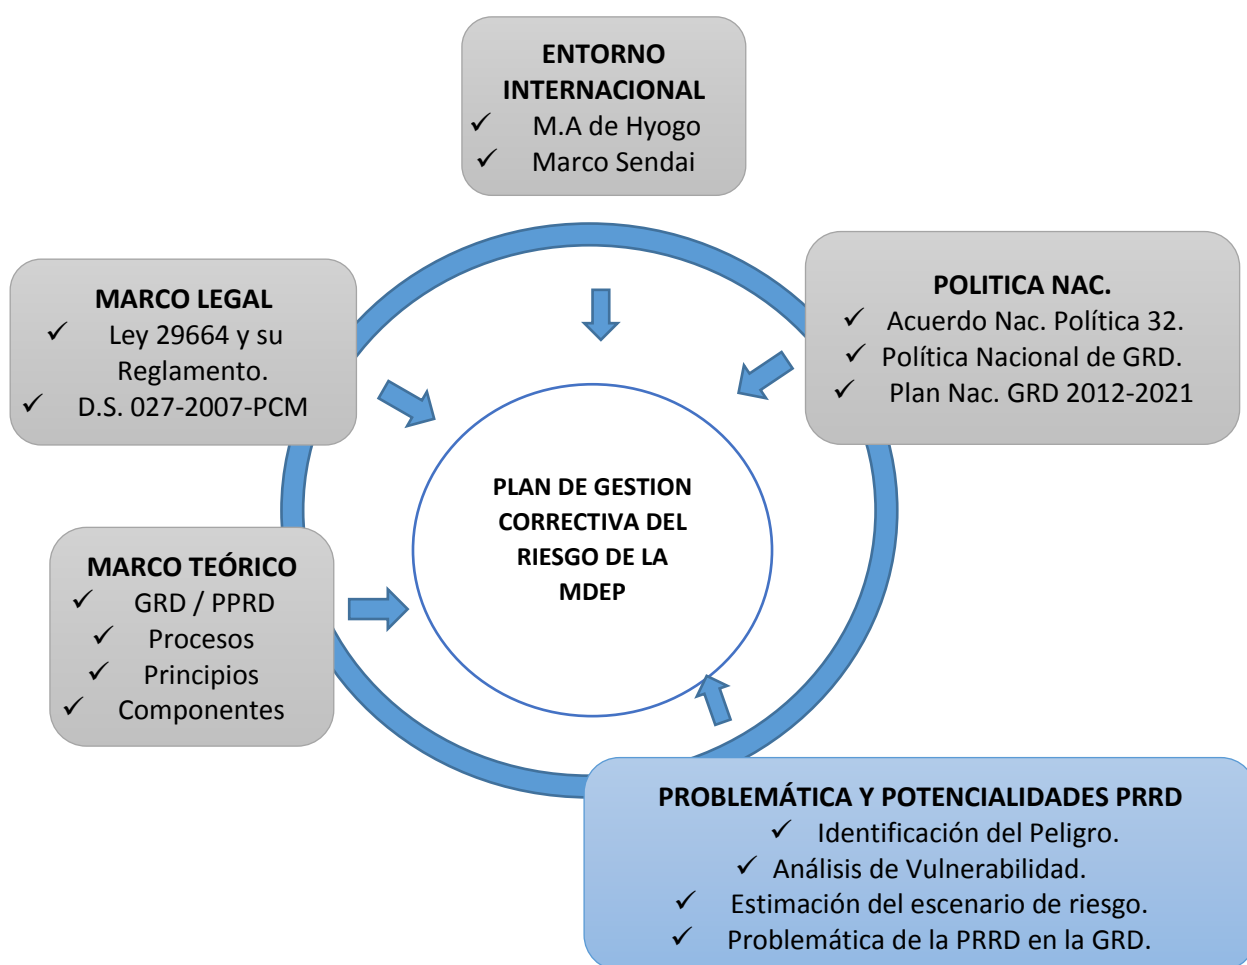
ENTORNO INTERNACIONAL
✓ M.A de Hyogo
✓ Marco Sendai

MARCO LEGAL
✓ Ley 29664 y su Reglamento.
✓ D.S. 027-2007-PCM

POLITICA NAC.
✓ Acuerdo Nac. Política 32.
✓ Política Nacional de GRD.
✓ Plan Nac. GRD 2012-2021

PLAN DE GESTION CORRECTIVA DEL RIESGO DE LA MDEP

MARCO TEÓRICO
✓ GRD / PPRD
✓ Procesos
✓ Principios
✓ Componentes

PROBLEMÁTICA Y POTENCIALIDADES PRRD
✓ Identificación del Peligro.
✓ Análisis de Vulnerabilidad.
✓ Estimación del escenario de riesgo.
✓ Problemática de la PRRD en la GRD.